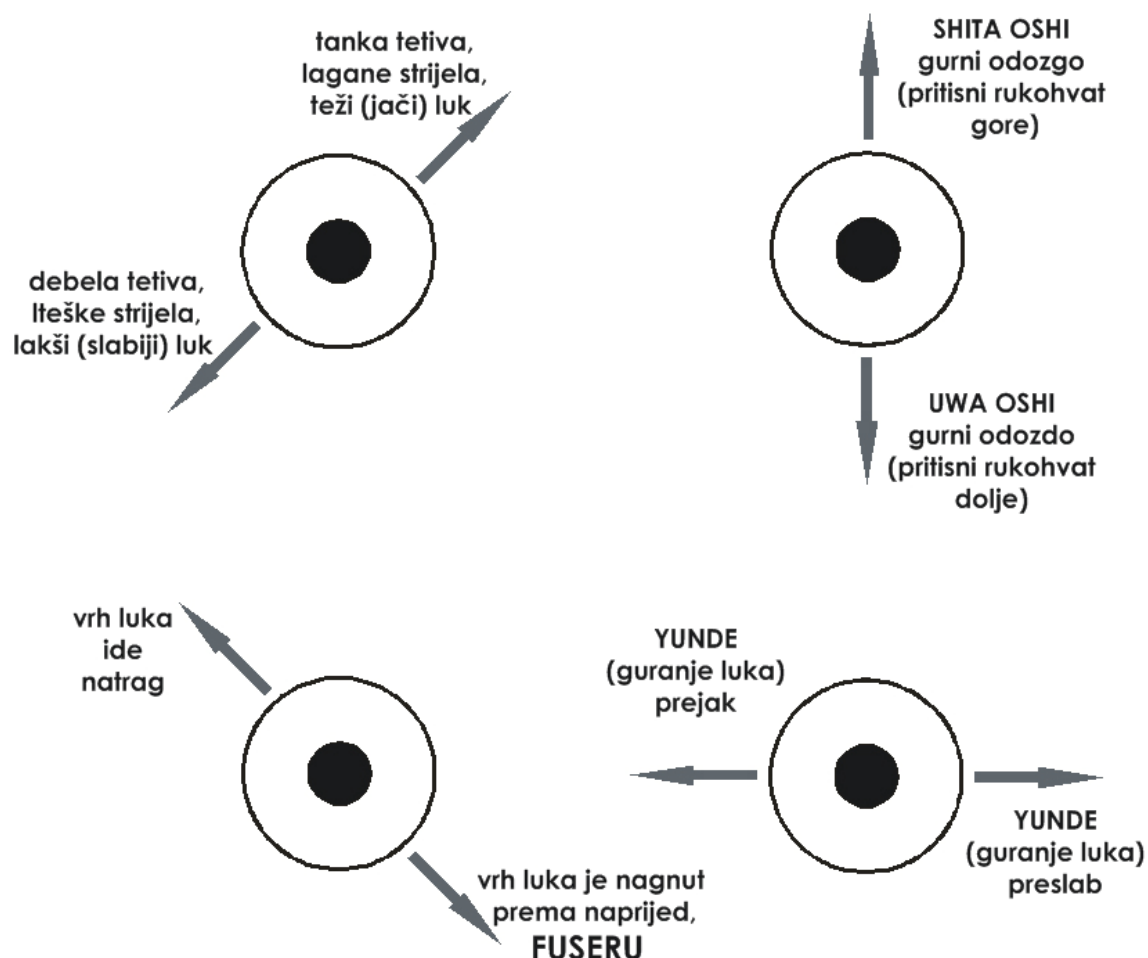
tanka tetiva, lagane strijela, teži (jači) luk

debela tetiva, lteške strijela, lakši (slabiji) luk

SHITA OSHI gurni odozgo (pritisni rukohvat gore)

UWA OSHI gurni odozdo (pritisni rukohvat dolje)

vrh luka ide natrag

vrh luka je nagnut prema naprijed, FUSERU

YUNDE (guranje luka) prejak

YUNDE (guranje luka) preslab